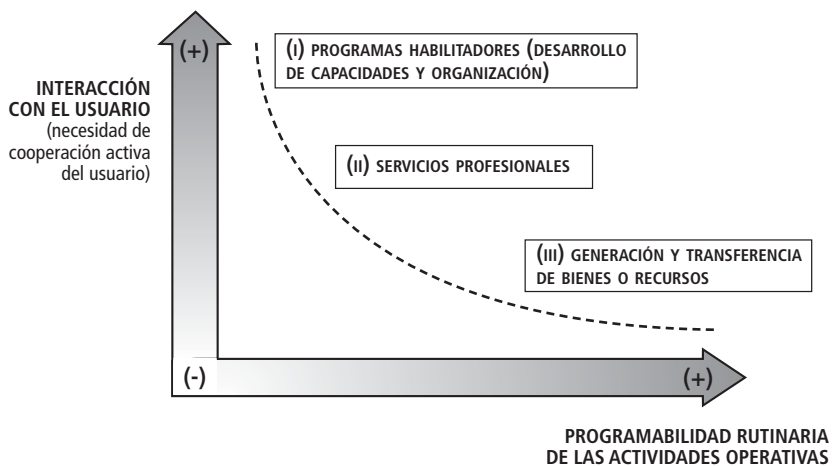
INTERACCIÓN CON EL USUARIO (necesidad de cooperación activa del usuario)

(+)

(I) PROGRAMAS HABILITADORES (DESARROLLO DE CAPACIDADES Y ORGANIZACIÓN)

(II) SERVICIOS PROFESIONALES

(III) GENERACIÓN Y TRANSFERENCIA DE BIENES O RECURSOS

(-)

(+)

PROGRAMABILIDAD RUTINARIA DE LAS ACTIVIDADES OPERATIVAS